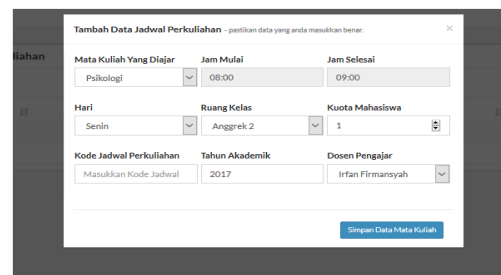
Tambah Data Jadwal Perkuliahan - pastikan data yang anda masukkan benar.

×

liahan

Mata Kuliah Yang Diajar
Psikologi

Jam Mulai
08:00

Jam Selesai
09:00

Hari
Senin

Ruang Kelas
Anggrek 2

Kuota Mahasiswa
1

Kode Jadwal Perkuliahan
Masukkan Kode Jadwal

Tahun Akademik
2017

Dosen Pengajar
Irfan Firmansyah

Simpan Data Mata Kuliah